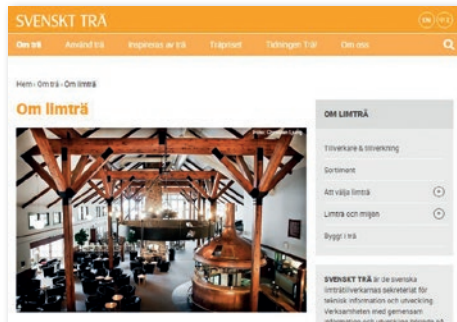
SVENSKT TRÄ

Om trä Använd trä Inspireras av trä Träpriset Tidningen Trä! Om oss

Hem › Om trä › Om limträ

Om limträ

Foto: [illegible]

OM LIMTRÄ

Tillverkare & tillverkning

Sortiment

Att välja limträ

Limträ och miljön

Byggi i trä

SVENSKT TRÄ är de svenska limträtillverkarnas sekretariat för teknisk information och utveckling. Verksamheten med gemensam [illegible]